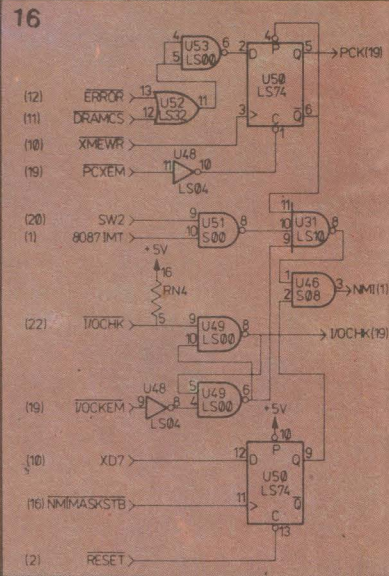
16

U53 LS00 4 5 6

4 D P 5 PCK(19)

U50 LS74

(12) $\overline{ERROR}$ 13

(11) $\overline{DRAMCS}$ 12

U52 LS32 11

3 C Q 6

(10) $\overline{XMEWR}$

1

U48 11 10

(19) $\overline{PCXEM}$ LS04

11

(20) SW2 9

U51 S00 8

(1) 8087 INT 10

U31 LS10 8

+5V

16

RN4

1 U46 3 NMI(1)

2 S08

(22) $\overline{I/OCHK}$ 15 9

U49 LS00 8

10

$\overline{I/OCHK}$(19)

5

U48 9 8

(19) $\overline{IOCKEM}$ LS04

U49 LS00 6

4

+5V

10

P

(10) XD7 12 D

U50 LS74

9

(16) $\overline{NMIMASKSTB}$ 11

C

13

(2) $\overline{RESET}$